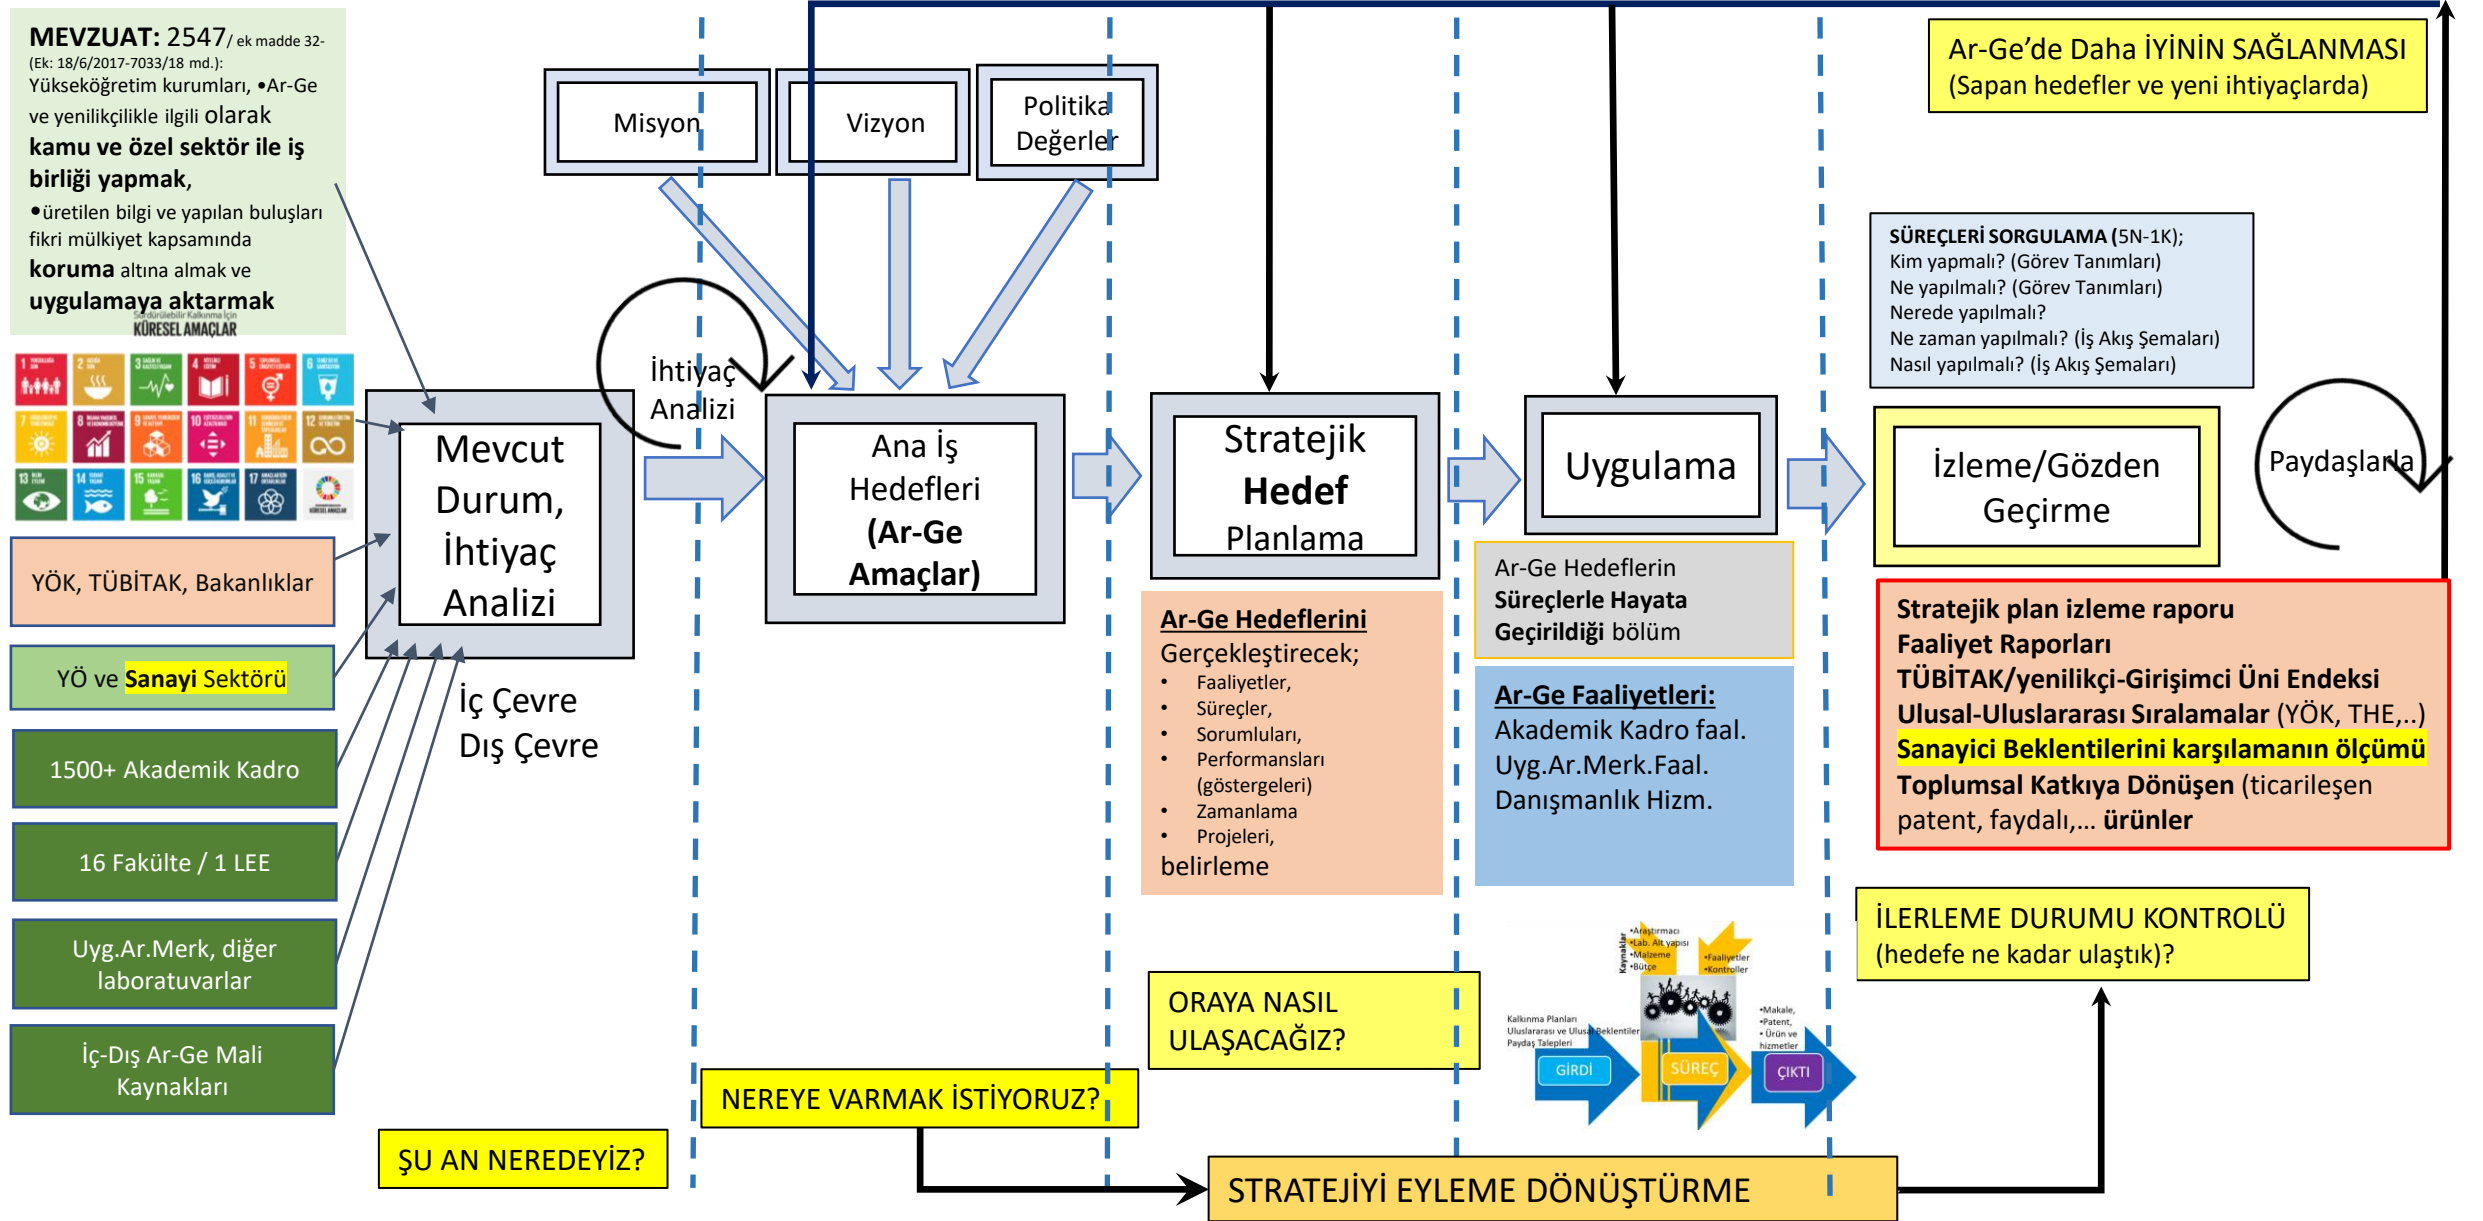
MEVZUAT: 2547/ ek madde 32- (Ek: 18/6/2017-7033/18 md.): Yükseköğretim kurumları, •Ar-Ge ve yenilikçilikle ilgili olarak kamu ve özel sektör ile iş birliği yapmak,
•üretilen bilgi ve yapılan buluşları fikri mülkiyet kapsamında koruma altına almak ve uygulamaya aktarmak

Sürdürülebilir Kalkınma için KÜRESEL AMAÇLAR

YÖK, TÜBİTAK, Bakanlıklar

YÖ ve Sanayi Sektörü

1500+ Akademik Kadro

16 Fakülte / 1 LEE

Uyg.Ar.Merk, diğer laboratuvarlar

İç-Dış Ar-Ge Mali Kaynakları

ŞU AN NEREDEYİZ?

Misyon

Vizyon

Politika Değerler

İhtiyaç Analizi

Mevcut Durum, İhtiyaç Analizi

İç Çevre
Dış Çevre

Ana İş Hedefleri (Ar-Ge Amaçlar)

NEREYE VARMAK İSTİYORUZ?

Stratejik Hedef Planlama

Ar-Ge Hedeflerini Gerçekleştirecek;
• Faaliyetler,
• Süreçler,
• Sorumluları,
• Performansları (göstergeleri)
• Zamanlama
• Projeleri,
belirleme

ORAYA NASIL ULAŞACAĞIZ?

Uygulama

Ar-Ge Hedeflerin Süreçlerle Hayata Geçirildiği bölüm

Ar-Ge Faaliyetleri:
Akademik Kadro faal.
Uyg.Ar.Merk.Faal.
Danışmanlık Hizm.

Kaynaklar •Araştırmacı •Lab. Alt yapısı •Malzeme •Bütçe
•Faaliyetler •Kontroller
Kalkınma Planları Uluslararası ve Ulusal Beklentiler Paydaş Talepleri
•Makale, •Patent, •Ürün ve hizmetler
GİRDİ
SÜREÇ
ÇIKTI

STRATEJİYİ EYLEME DÖNÜŞTÜRME

Ar-Ge'de Daha İYİNİN SAĞLANMASI
(Sapan hedefler ve yeni ihtiyaçlarda)

SÜREÇLERİ SORGULAMA (5N-1K);
Kim yapmalı? (Görev Tanımları)
Ne yapılmalı? (Görev Tanımları)
Nerede yapılmalı?
Ne zaman yapılmalı? (İş Akış Şemaları)
Nasıl yapılmalı? (İş Akış Şemaları)

İzleme/Gözden Geçirme

Paydaşlarla

Stratejik plan izleme raporu
Faaliyet Raporları
TÜBİTAK/yenilikçi-Girişimci Üni Endeksi
Ulusal-Uluslararası Sıralamalar (YÖK, THE,..)
Sanayici Beklentilerini karşılamanın ölçümü
Toplumsal Katkıya Dönüşen (ticarileşen patent, faydalı,... ürünler

İLERLEME DURUMU KONTROLÜ
(hedefe ne kadar ulaştık)?